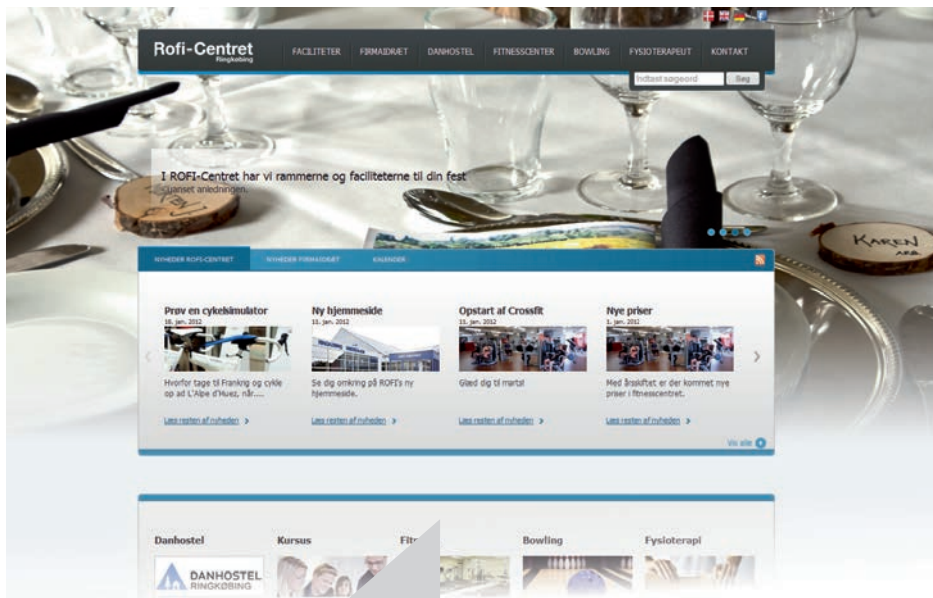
Rofi-Centret
Ringkøbing

FACILITETER FIRMAIDRÆT DANHOSTEL FITNESSCENTER BOWLING FYSIOTERAPEUT KONTAKT

Indtast søgeord Søg

I ROFI-Centret har vi rammerne og faciliteterne til din fest
uanset anledningen.

KAREN

NYHEDER ROFI-CENTRET NYHEDER FIRMAIDRÆT KALENDER

Prøv en cykelsimulator
18. jan. 2012
Hvorfor tage til Frankrig og cykle op ad L'Alpe d'Huez, når.....
Læs resten af nyheden

Ny hjemmeside
11. jan. 2012
Se dig omkring på ROFI's ny hjemmeside.
Læs resten af nyheden

Opstart af Crossfit
11. jan. 2012
Glæd dig til marts!
Læs resten af nyheden

Nye priser
1. jan. 2012
Med årsskiftet er der kommet nye priser i fitnesscentret.
Læs resten af nyheden

Vis alle

Danhostel
DANHOSTEL RINGKØBING

Kursus

Fit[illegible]

Bowling

Fysioterapi